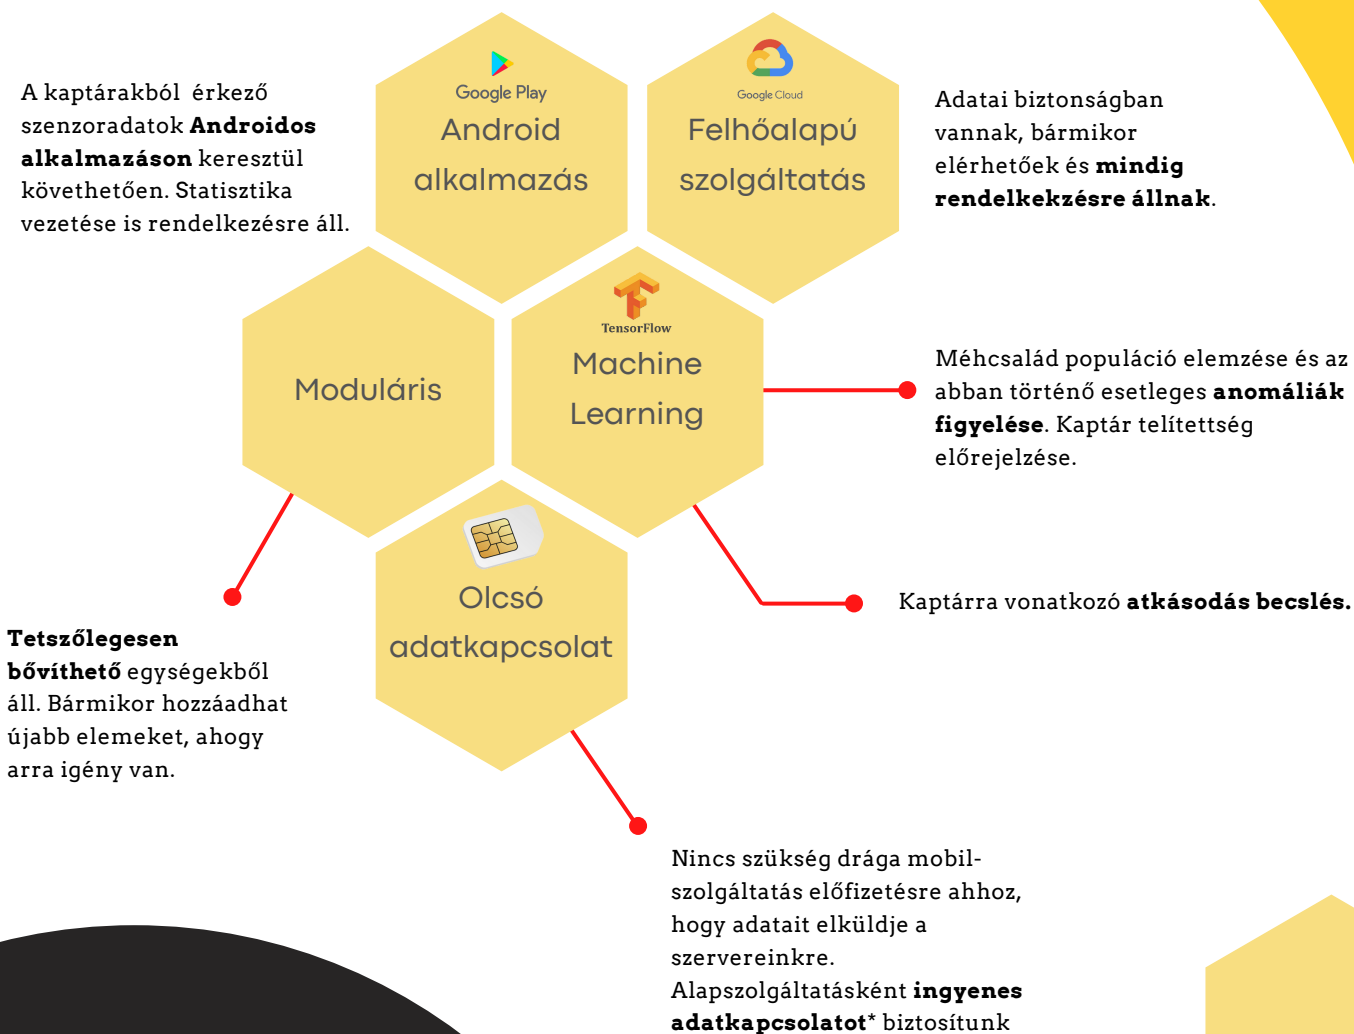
A kaptárakból érkező szenzoradatok **Androidos alkalmazáson** keresztül követhetően. Statisztika vezetése is rendelkezésre áll.

Google Play
Android alkalmazás

Google Cloud
Felhőalapú szolgáltatás

Adatai biztonságban vannak, bármikor elérhetőek és **mindig rendelkekzésre állnak**.

Moduláris

TensorFlow
Machine Learning

Méhcsalád populáció elemzése és az abban történő esetleges **anomáliák figyelése**. Kaptár telítettség előrejelzése.

Olcsó adatkapcsolat

Kaptárra vonatkozó **atkásodás becslés.**

**Tetszőlegesen bővíthető** egységekből áll. Bármikor hozzáadhat újabb elemeket, ahogy arra igény van.

Nincs szükség drága mobil-szolgáltatás előfizetésre ahhoz, hogy adatait elküldje a szervereinkre. Alapszolgáltatásként **ingyenes adatkapcsolatot*** biztosítunk